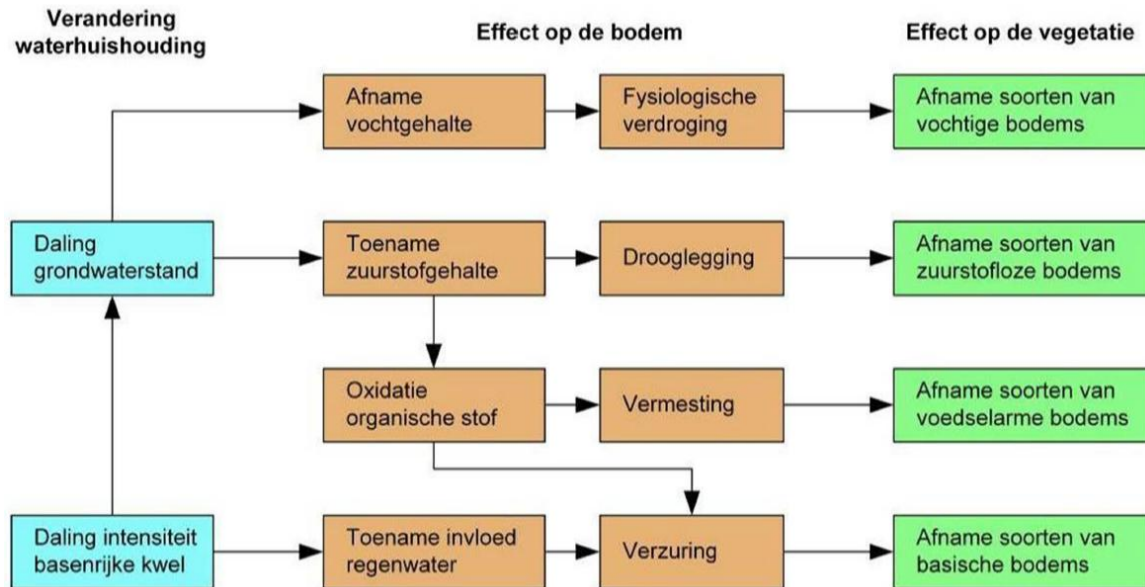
Verandering waterhuishouding

Effect op de bodem

Effect op de vegetatie

Afname vochtgehalte

Fysiologische verdroging

Afname soorten van vochtige bodems

Daling grondwaterstand

Toename zuurstofgehalte

Drooglegging

Afname soorten van zuurstofloze bodems

Oxidatie organische stof

Vermesting

Afname soorten van voedselarme bodems

Daling intensiteit basenrijke kwel

Toename invloed regenwater

Verzuring

Afname soorten van basische bodems